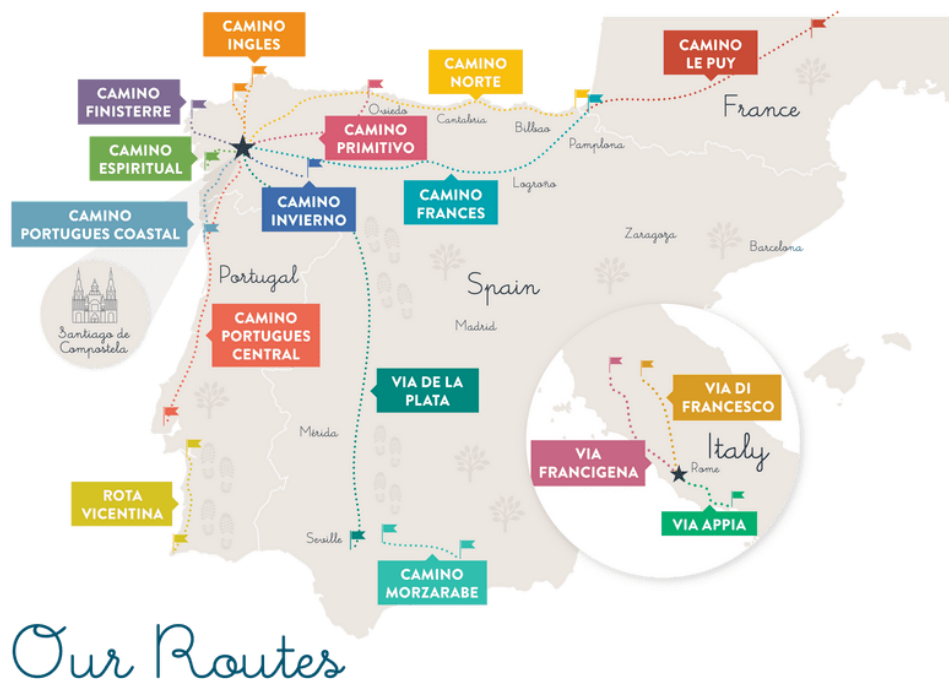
CAMINO INGLES

CAMINO NORTE

CAMINO LE PUY

CAMINO FINISTERRE

Oviedo

France

Cantabria

Bilbao

CAMINO PRIMITIVO

CAMINO ESPIRITUAL

Pamplona

CAMINO FRANCES

Logroño

CAMINO INVIERNO

CAMINO PORTUGUES COASTAL

Zaragoza

Barcelona

Portugal

Spain

Santiago de Compostela

CAMINO PORTUGUES CENTRAL

Madrid

VIA DE LA PLATA

VIA DI FRANCESCO

Italy

Mérida

VIA FRANCIGENA

Rome

ROTA VICENTINA

VIA APPIA

Seville

CAMINO MORZARABE

Our Routes